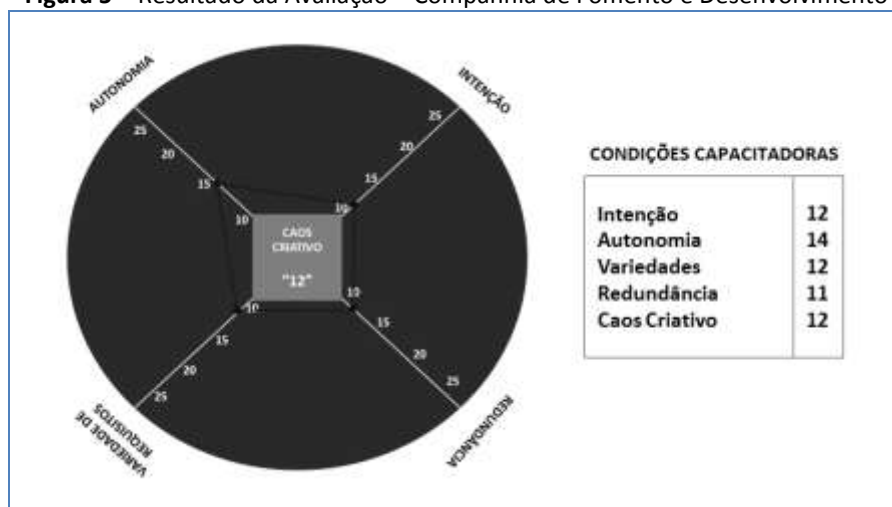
Figura 5 – Resultado da Avaliação – Companhia de Fomento e Desenvolvimento

AUTONOMIA

INTENÇÃO

25
20
15
10

25
20
15
10

CAOS CRIATIVO
"12"

10
15
20
25

10
15
20
25

VARIEDADE DE REQUISITOS

REDUNDÂNCIA

CONDIÇÕES CAPACITADORAS

| | |
|---|---|
| Intenção | 12 |
| Autonomia | 14 |
| Variedades | 12 |
| Redundância | 11 |
| Caos Criativo | 12 |